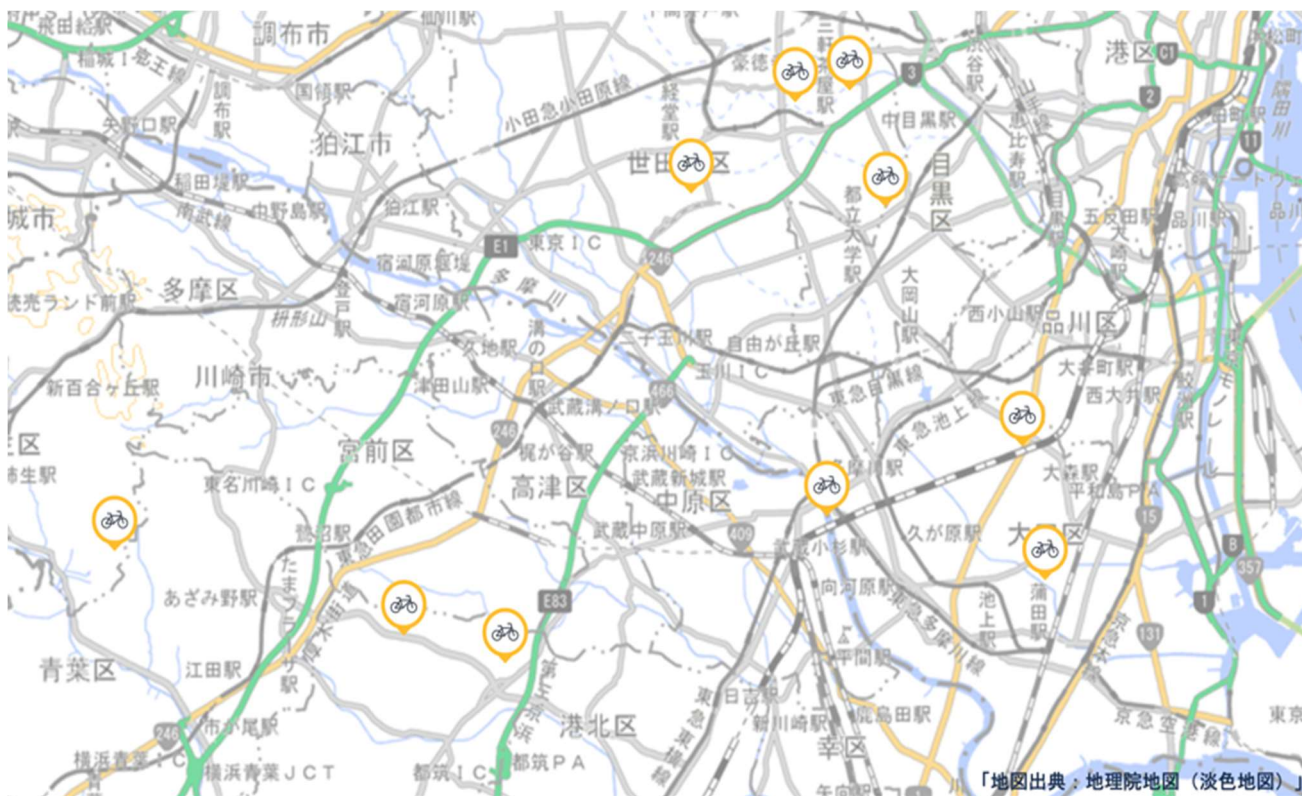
調布市
狛江市
世田谷区
目黒区
港区
品川区
大田区
多摩区
川崎市
宮前区
高津区
中原区
青葉区
港北区
幸区
城市
小田急小田原線
国領駅
稲田堤駅
中野島駅
狛江駅
宿河原駅
久地駅
津田山駅
溝の口駅
二子玉川駅
自由が丘駅
武蔵溝ノ口駅
梶が谷駅
京浜川崎IC
武蔵新城駅
武蔵中原駅
武蔵小杉駅
向河原駅
平間駅
鹿島田駅
新川崎駅
日吉駅
東名川崎IC
鷺沼駅
あざみ野駅
江田駅
市が尾駅
横浜青葉JCT
横浜青葉IC
都筑IC
都筑PA
東京IC
中目黒駅
都立大学駅
大岡山駅
西小山駅
五反田駅
大井町駅
西大井駅
大森駅
平和島PA
久が原駅
池上駅
蒲田駅
新百合ヶ丘駅
読売ランド前駅
東急目黒線
東急池上線
東急東横線
東急田園都市線
東急多摩川線
京急空港線
南武線
多摩川
E1
E83
246
466
409
3
2
C1
15
357
131
1
B
東京
「地図出典：地理院地図（淡色地図）」